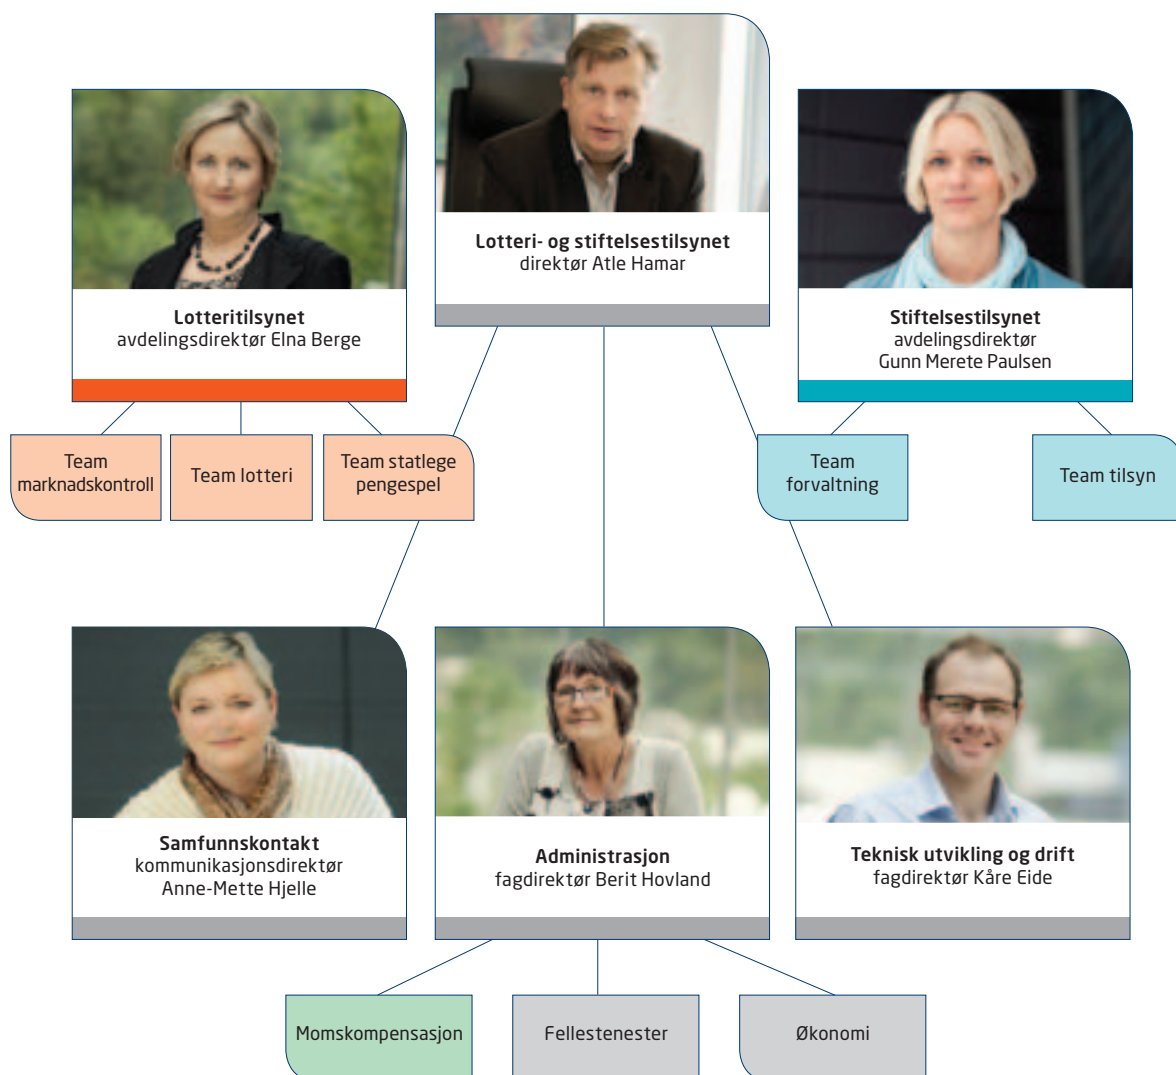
Lotteri- og stiftelsestilsynet
direktør Atle Hamar

Lotteritilsynet
avdelingsdirektør Elna Berge

Stiftelsestilsynet
avdelingsdirektør
Gunn Merete Paulsen

Team marknadskontroll

Team lotteri

Team statlege pengespel

Team forvaltning

Team tilsyn

Samfunnskontakt
kommunikasjonsdirektør
Anne-Mette Hjelle

Administrasjon
fagdirektør Berit Hovland

Teknisk utvikling og drift
fagdirektør Kåre Eide

Momskompensasjon

Fellestenester

Økonomi